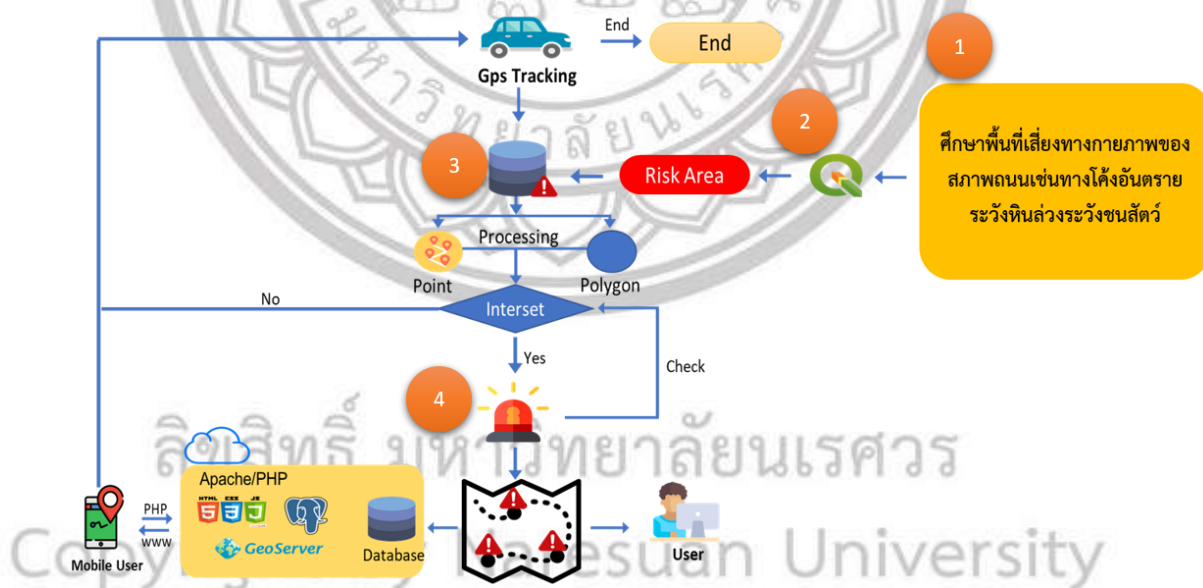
Gps Tracking

End

End

1

2

ศึกษาพื้นที่เสี่ยงทางกายภาพของสภาพถนนเช่นทางโค้งอันตราย ระวังหินล่วงระวังชนสัตว์

3

Risk Area

Processing

Point

Polygon

No

Interset

Yes

Check

4

ลิขสิทธิ์ มหาวิทยาลัยนเรศวร

Apache/PHP

HTML CSS JS

GeoServer

Database

PHP

www

Mobile User

User

Copyright Naresuan University